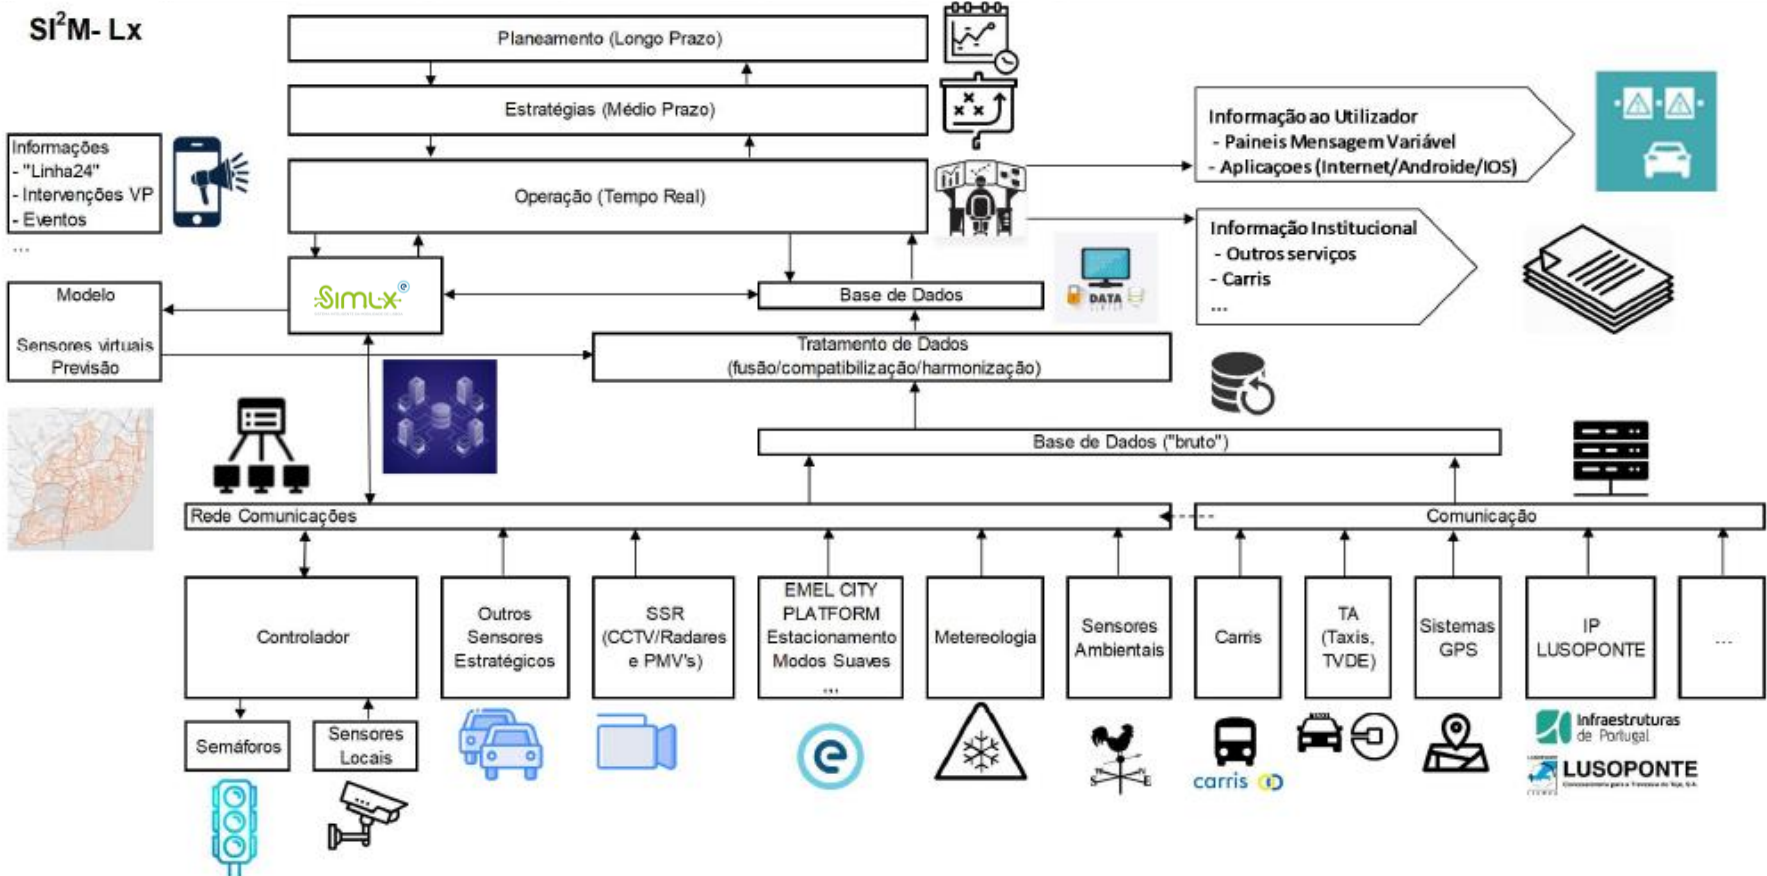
SI$^2$M- Lx

Planeamento (Longo Prazo)

Estratégias (Médio Prazo)

Operação (Tempo Real)

Informações
- "Linha24"
- Intervenções VP
- Eventos
...

Informação ao Utilizador
- Paineis Mensagem Variável
- Aplicaçoes (Internet/Androide/IOS)

Informação Institucional
- Outros serviços
- Carris
...

SimLx

Modelo

Sensores virtuais
Previsão

Base de Dados

DATA

Tratamento de Dados
(fusão/compatibilização/harmonização)

Base de Dados ("bruto")

Rede Comunicações

Comunicação

Controlador

Outros Sensores Estratégicos

SSR (CCTV/Radares e PMV's)

EMEL CITY PLATFORM Estacionamento Modos Suaves ...

Metereologia

Sensores Ambientais

Carris

TA (Taxis, TVDE)

Sistemas GPS

IP LUSOPONTE

...

Semáforos

Sensores Locais

carris

Infraestruturas de Portugal

LUSOPONTE